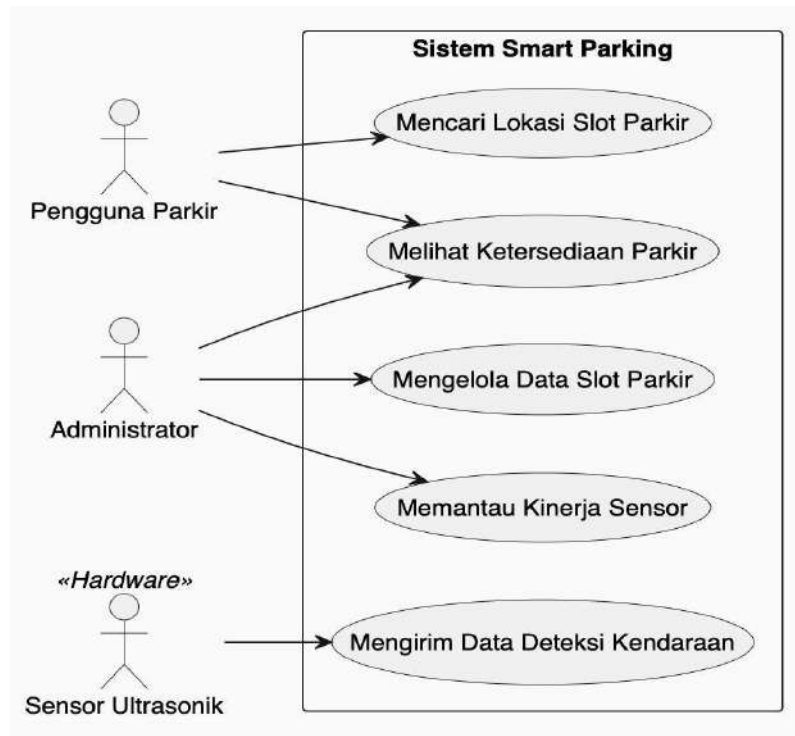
Sistem Smart Parking

Pengguna Parkir

Mencari Lokasi Slot Parkir

Melihat Ketersediaan Parkir

Administrator

Mengelola Data Slot Parkir

Memantau Kinerja Sensor

«Hardware»

Sensor Ultrasonik

Mengirim Data Deteksi Kendaraan